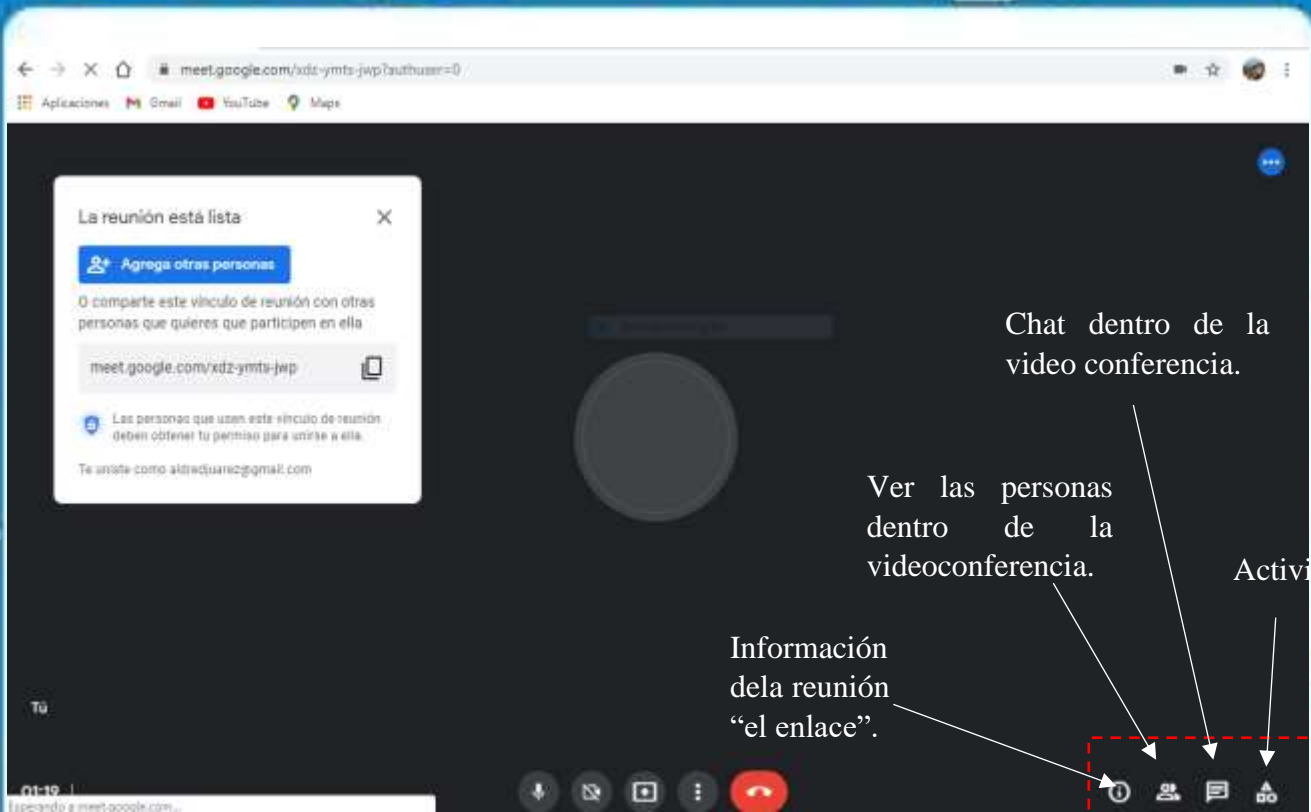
meet.google.com/xdz-ymts-jwp?authuser=0

Aplicaciones Gmail YouTube Maps

La reunión está lista

Agrega otras personas

O comparte este vínculo de reunión con otras personas que quieres que participen en ella

meet.google.com/xdz-ymts-jwp

Las personas que usen este vínculo de reunión deben obtener tu permiso para unirse a ella.

Te uniste como aldredjuarez@gmail.com

Chat dentro de la video conferencia.

Ver las personas dentro de la videoconferencia.

Activi

Información dela reunión "el enlace".

Tú

01:19

Esperando a meet.google.com...